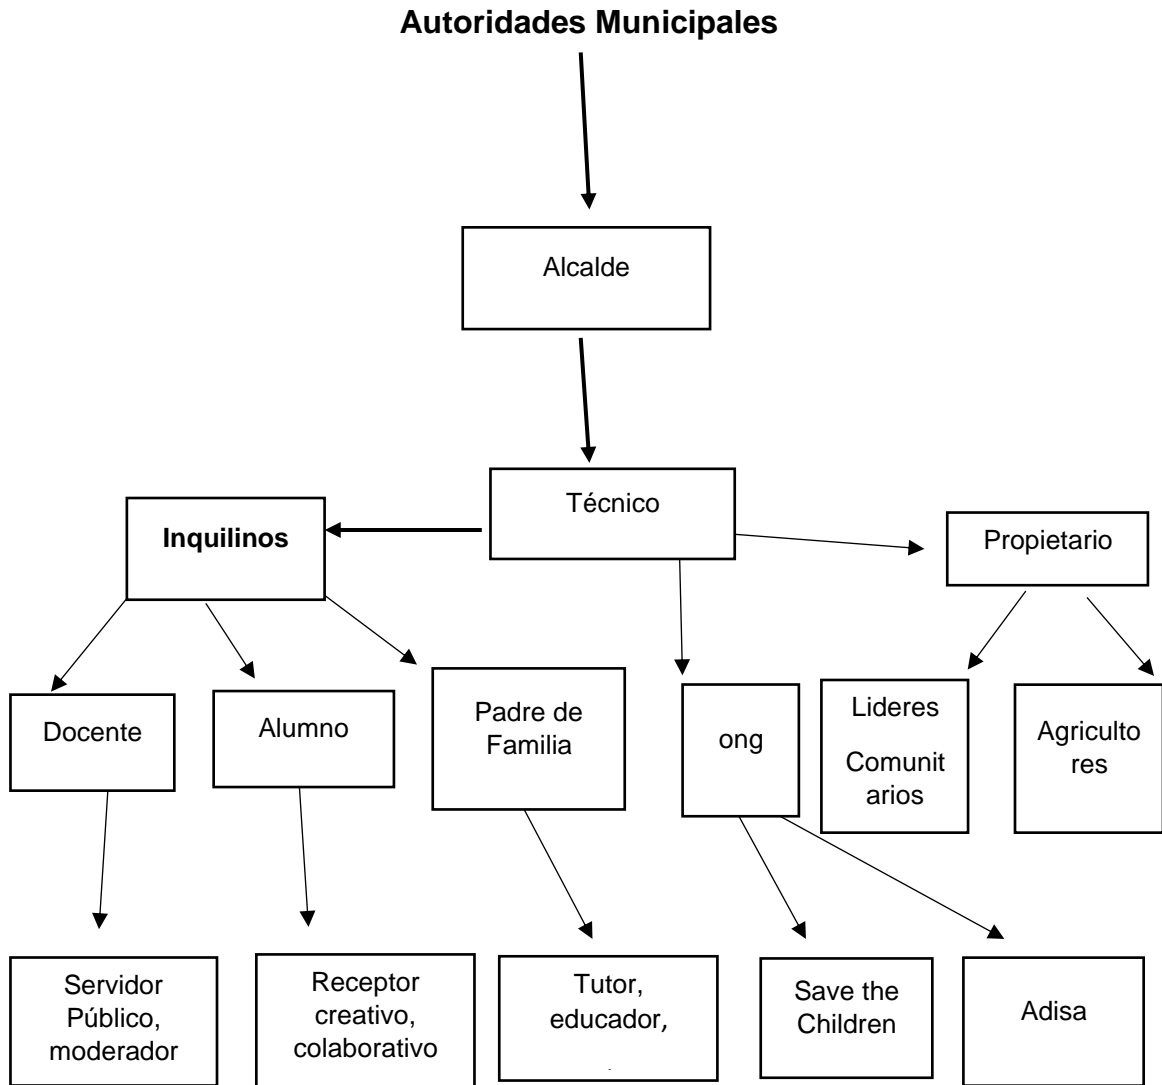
**Autoridades Municipales**

Alcalde

Técnico

**Inquilinos**

Propietario

Docente

Alumno

Padre de Familia

ong

Lideres Comunitarios

Agricultores

Servidor Público, moderador

Receptor creativo, colaborativo

Tutor, educador,

Save the Children

Adisa